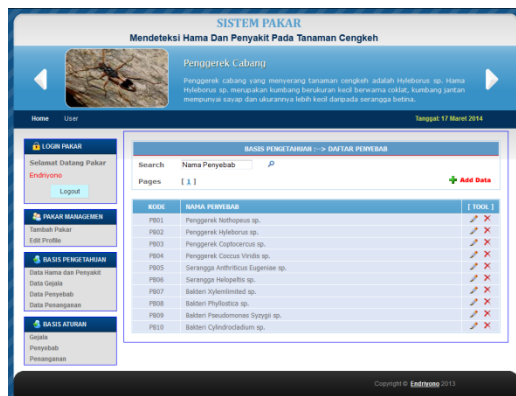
SISTEM PAKAR
Mendeteksi Hama Dan Penyakit Pada Tanaman Cengkeh

Penggerek Cabang

Penggerek cabang yang menyerang tanaman cengkeh adalah Hyleborus sp. Hama Hyleborus sp. merupakan kumbang berukuran kecil berwarna coklat, kumbang jantan mempunyai sayap dan ukurannya lebih kecil daripada serangga betina.

Home User

Tanggal: 17 Maret 2014

LOGIN PAKAR
Selamat Datang Pakar
Endriyono
Logout

PAKAR MANAGEMEN
Tambah Pakar
Edit Profile

BASIS PENGETAHUAN
Data Hama dan Penyakit
Data Gejala
Data Penyebab
Data Penanganan

BASIS ATURAN
Gejala
Penyebab
Penanganan

BASIS PENGETAHUAN :--> DAFTAR PENYEBAB

Search Nama Penyebab
Pages [ 1 ]
Add Data

| KODE | NAMA PENYEBAB | [ TOOL ] |
|---|---|---|
| PB01 | Penggerek Nothopeus sp. | |
| PB02 | Penggerek Hylebors sp. | |
| PB03 | Penggerek Coptocercus sp. | |
| PB04 | Penggerek Coccus Viridis sp. | |
| PB05 | Serangga Anthriticus Eugeniae sp. | |
| PB06 | Serangga Helopeltis sp. | |
| PB07 | Bakteri Xylemlimited sp. | |
| PB08 | Bakteri Phyllostica sp. | |
| PB09 | Bakteri Pseudomonas Syzygii sp. | |
| PB10 | Bakteri Cylindrocladium sp. | |

Copyright © Endriyono 2013